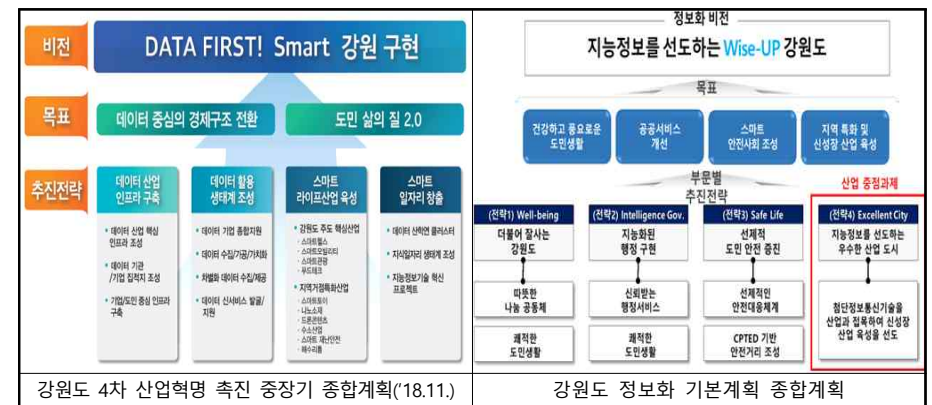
| 비전 | DATA FIRST! Smart 강원 구현 |
|---|---|
| 목표 | 데이터 중심의 경제구조 전환 / 도민 삶의 질 2.0 |
| 추진전략 | 데이터 산업 인프라 구축 / 데이터 활용 생태계 조성 / 스마트 라이프산업 육성 / 스마트 일자리 창출 |

데이터 산업 인프라 구축
• 데이터 산업 핵심 인프라 조성
• 데이터 기관 /기업 집적지 조성
• 기업/도민 중심 인프라 구축

데이터 활용 생태계 조성
• 데이터 기업 종합지원
• 데이터 수집/가공/가치화
• 차별화 데이터 수집/제공
• 데이터 신서비스 발굴/지원

스마트 라이프산업 육성
• 강원도 주도 핵심산업
- 스마트헬스
- 스마트모빌리티
- 스마트관광
- 푸드테크
• 지역거점특화산업
- 스마트워터
- 나노소재
- 드론콘텐츠
- 수소산업
- 스마트 재난안전
- 헬스케어

스마트 일자리 창출
• 데이터 산학연 클러스터
• 지식일자리 생태계 조성
• 지능정보기술 혁신 프로젝트

정보화 비전
지능정보를 선도하는 Wise-UP 강원도

목표
건강하고 풍요로운 도민생활
공공서비스 개선
스마트 안전사회 조성
지역 특화 및 신성장 산업 육성

부문별 추진전략
산업 중점과제

(전략1) Well-being
더불어 잘사는 강원도
따뜻한 나눔 공동체
쾌적한 도민생활

(전략2) Intelligence Gov.
지능화된 행정 구현
신뢰받는 행정서비스
쾌적한 도민생활

(전략3) Safe Life
선제적 도민 안전 증진
선제적인 안전대응체계
CPTED 기반 안전거리 조성

(전략4) Excellent City
지능정보를 선도하는 우수한 산업 도시
첨단정보통신기술을 산업과 접목하여 신성장 산업 육성을 선도

강원도 4차 산업혁명 촉진 중장기 종합계획('18.11.)
강원도 정보화 기본계획 종합계획